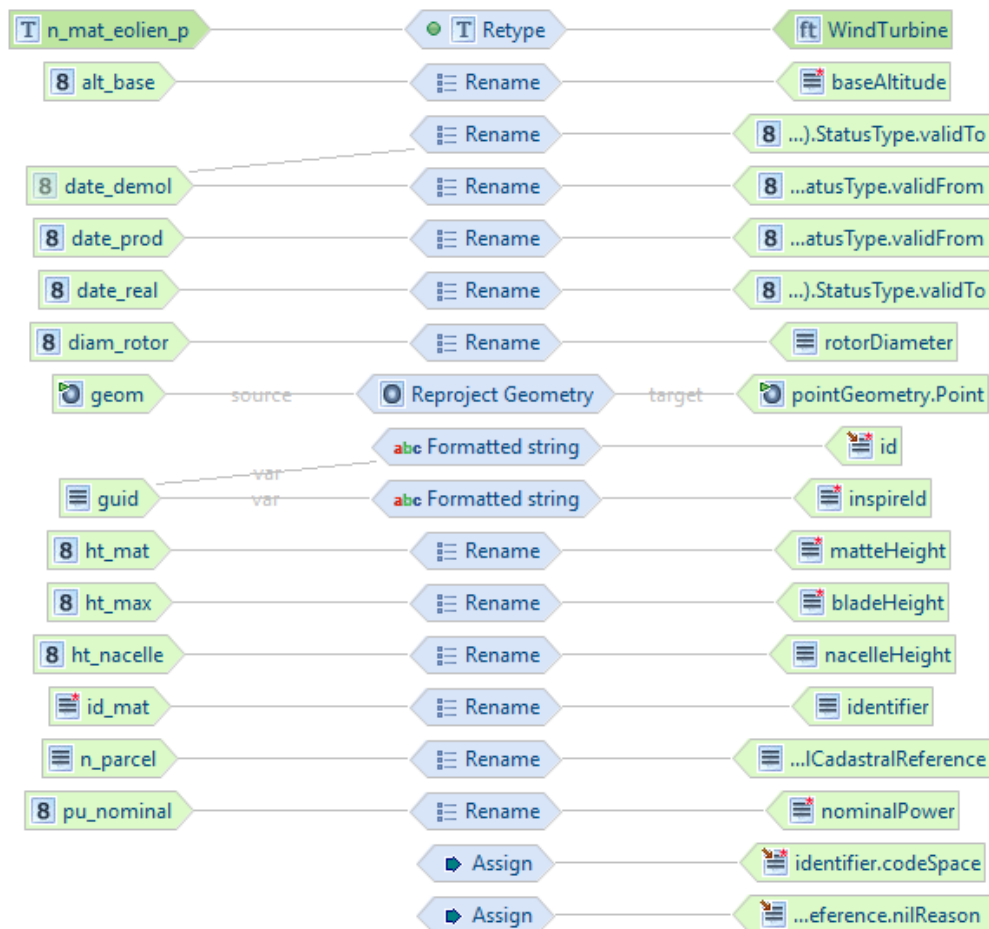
T n_mat_eolien_p
T Retype
ft WindTurbine

8 alt_base
Rename
baseAltitude

Rename
8 ...).StatusType.validTo

8 date_demol
Rename
8 ...atusType.validFrom

8 date_prod
Rename
8 ...atusType.validFrom

8 date_real
Rename
8 ...).StatusType.validTo

8 diam_rotor
Rename
rotorDiameter

geom
source
Reproject Geometry
target
pointGeometry.Point

abc Formatted string
id

var
guid
var
abc Formatted string
inspireId

8 ht_mat
Rename
matteHeight

8 ht_max
Rename
bladeHeight

8 ht_nacelle
Rename
nacelleHeight

id_mat
Rename
identifier

n_parcel
Rename
...lCadastralReference

8 pu_nominal
Rename
nominalPower

Assign
identifier.codeSpace

Assign
...eference.nilReason